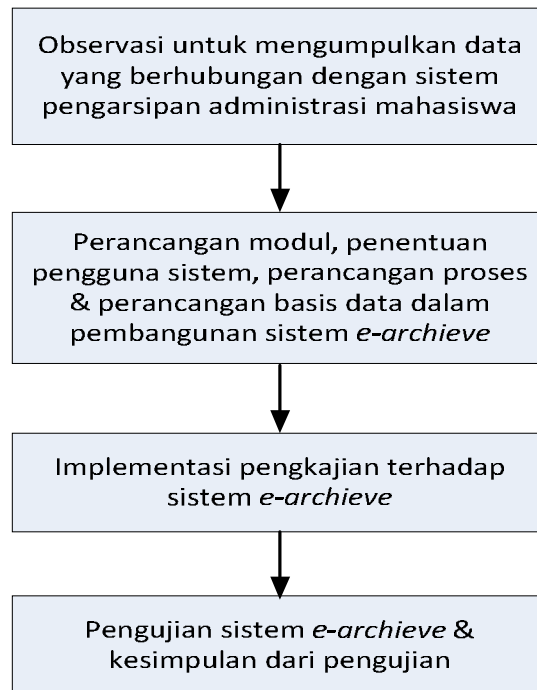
Observasi untuk mengumpulkan data yang berhubungan dengan sistem pengarsipan administrasi mahasiswa

Perancangan modul, penentuan pengguna sistem, perancangan proses & perancangan basis data dalam pembangunan sistem *e-archieve*

Implementasi pengkajian terhadap sistem *e-archieve*

Pengujian sistem *e-archieve* & kesimpulan dari pengujian